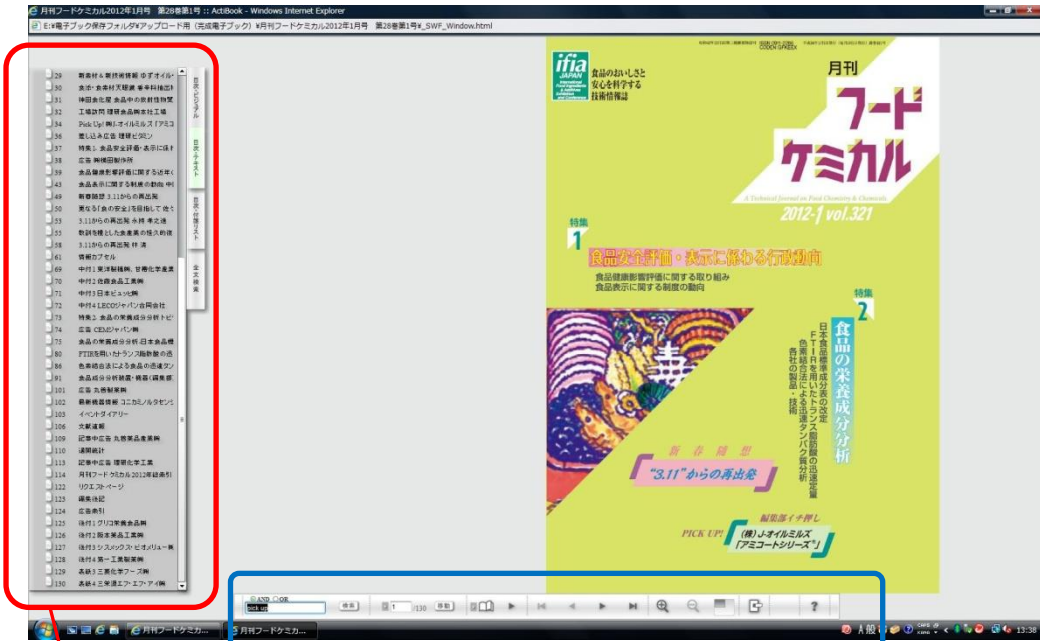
月刊フードケミカル2012年1月号 第28巻第1号 :: ActiBook - Windows Internet Explorer

E:¥電子ブック保存フォルダ¥アップロード用（完成電子ブック）¥月刊フードケミカル2012年1月号 第28巻第1号¥_SWF_Window.html

29 新素材＆新技術情報 ゆずオイル
30 食品・食素材大観展 番半抽出
31 神田食品 食品中の放射性物質
32 工場訪問 理研食品株式会社
34 Pick Up! 株J-オイルミルズ「アミコ
36 差し込み広告 理研ビタミン
37 特集1 食品安全評価・表示に係わ
38 広告 株林原商事
39 食品健康影響評価に関する近年
43 食品表示に関する制度の動向
49 新春随想 3.11からの再出発
50 罹災地「食の安全」を目指して
53 3.11からの再出発
55 敗訴を糧とした食産業の復興
58 3.11からの再出発 林 満
61 情報カプセル
69 中付1 東洋製糖株 甘雨化食品
70 中付2 佐藤食品工業株
71 中付3 日本ビュッヒ株
72 中付4 LECOジャパン合同会社
73 特集2 食品の栄養成分分析トピ
74 広告 CEMジャパン株
75 食品の栄養成分分析 日本食品
80 FTIRを用いたトランス脂肪酸の迅
86 色素結合法による食品の迅速タン
91 食品成分分析装置・機器
101 広告 丸善製薬株
102 最新機器情報 ユニカミノルタセンシ
103 イベントダイアリー
106 文献速報
109 記事中広告 丸善製品産業株
110 通関統計
113 記事中広告 理研化学工業
114 月刊フードケミカル2012年総索引
122 リクエストページ
123 編集後記
124 広告索引
125 後付1 グリコ栄養食品株
126 後付2 阪本薬品工業株
127 後付3 シスメックス・ビオメリュー株
128 後付4 第一工業製薬株
129 表紙3 三栄化学フーズ株
130 表紙4 三栄源エフ・エフ・アイ株

目次・ビジュアル
目次・テキスト
目次・付箋リスト
全文検索

ifia JAPAN
食品のおいしさと安心を科学する技術情報誌
月刊
フードケミカル
A Technical Journal on Food Chemistry & Chemicals
2012-1 vol.321
特集1
食品安全評価・表示に係わる行政動向
食品健康影響評価に関する取り組み
食品表示に関する制度の動向
特集2
食品の栄養成分分析
日本食品標準成分表の改定
FTIRを用いたトランス脂肪酸の迅速定量
色素結合法による迅速タンパク質分析
各社の製品・技術
新春随想
"3.11"からの再出発
PICK UP!
編集部イチ押し
(株)J-オイルミルズ
「アミコートシリーズ」

AND OR
pick up
検索
1 /130 移動
?

月刊フードケミカ...
月刊フードケミカ...
13:38